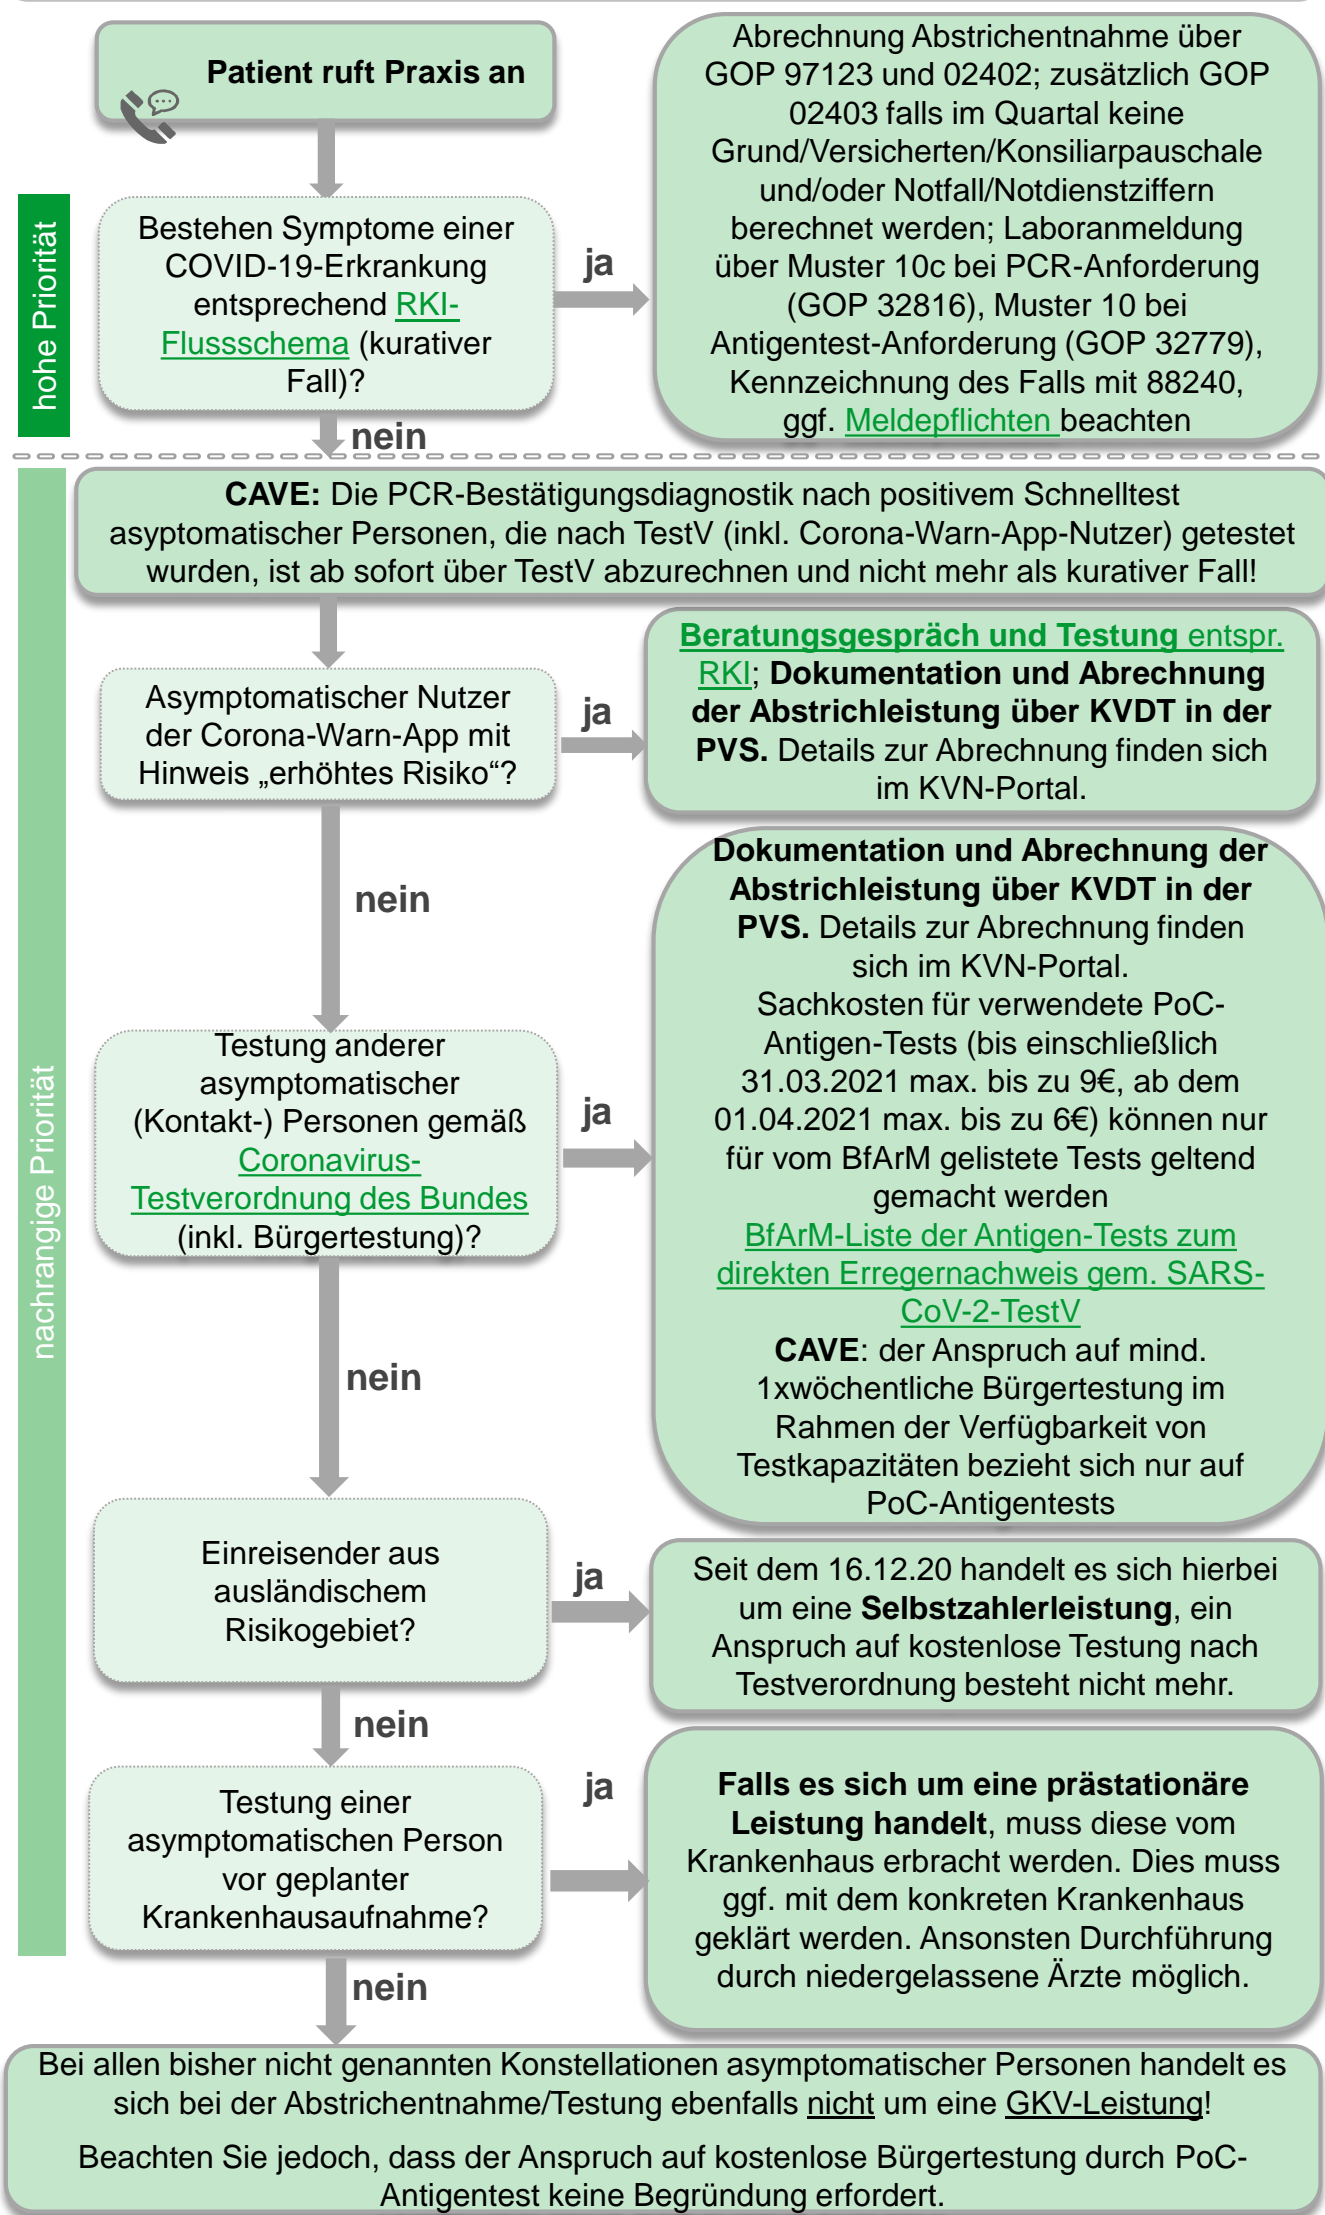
hohe Priorität

Patient ruft Praxis an

Bestehen Symptome einer COVID-19-Erkrankung entsprechend RKI-Flussschema (kurativer Fall)?

ja

Abrechnung Abstrichentnahme über GOP 97123 und 02402; zusätzlich GOP 02403 falls im Quartal keine Grund/Versicherten/Konsiliarpauschale und/oder Notfall/Notdienstziffern berechnet werden; Laboranmeldung über Muster 10c bei PCR-Anforderung (GOP 32816), Muster 10 bei Antigentest-Anforderung (GOP 32779), Kennzeichnung des Falls mit 88240, ggf. Meldepflichten beachten

nein

nachrangige Priorität

**CAVE:** Die PCR-Bestätigungsdiagnostik nach positivem Schnelltest asyptomatischer Personen, die nach TestV (inkl. Corona-Warn-App-Nutzer) getestet wurden, ist ab sofort über TestV abzurechnen und nicht mehr als kurativer Fall!

Asymptomatischer Nutzer der Corona-Warn-App mit Hinweis „erhöhtes Risiko“?

ja

**Beratungsgespräch und Testung** entspr. RKI; **Dokumentation und Abrechnung der Abstrichleistung über KVDT in der PVS.** Details zur Abrechnung finden sich im KVN-Portal.

nein

Testung anderer asymptomatischer (Kontakt-) Personen gemäß Coronavirus-Testverordnung des Bundes (inkl. Bürgertestung)?

ja

**Dokumentation und Abrechnung der Abstrichleistung über KVDT in der PVS.** Details zur Abrechnung finden sich im KVN-Portal.
Sachkosten für verwendete PoC-Antigen-Tests (bis einschließlich 31.03.2021 max. bis zu 9€, ab dem 01.04.2021 max. bis zu 6€) können nur für vom BfArM gelistete Tests geltend gemacht werden
BfArM-Liste der Antigen-Tests zum direkten Erregernachweis gem. SARS-CoV-2-TestV
**CAVE**: der Anspruch auf mind. 1xwöchentliche Bürgertestung im Rahmen der Verfügbarkeit von Testkapazitäten bezieht sich nur auf PoC-Antigentests

nein

Einreisender aus ausländischem Risikogebiet?

ja

Seit dem 16.12.20 handelt es sich hierbei um eine **Selbstzahlerleistung**, ein Anspruch auf kostenlose Testung nach Testverordnung besteht nicht mehr.

nein

Testung einer asymptomatischen Person vor geplanter Krankenhausaufnahme?

ja

**Falls es sich um eine prästationäre Leistung handelt**, muss diese vom Krankenhaus erbracht werden. Dies muss ggf. mit dem konkreten Krankenhaus geklärt werden. Ansonsten Durchführung durch niedergelassene Ärzte möglich.

nein

Bei allen bisher nicht genannten Konstellationen asymptomatischer Personen handelt es sich bei der Abstrichentnahme/Testung ebenfalls nicht um eine GKV-Leistung!

Beachten Sie jedoch, dass der Anspruch auf kostenlose Bürgertestung durch PoC-Antigentest keine Begründung erfordert.